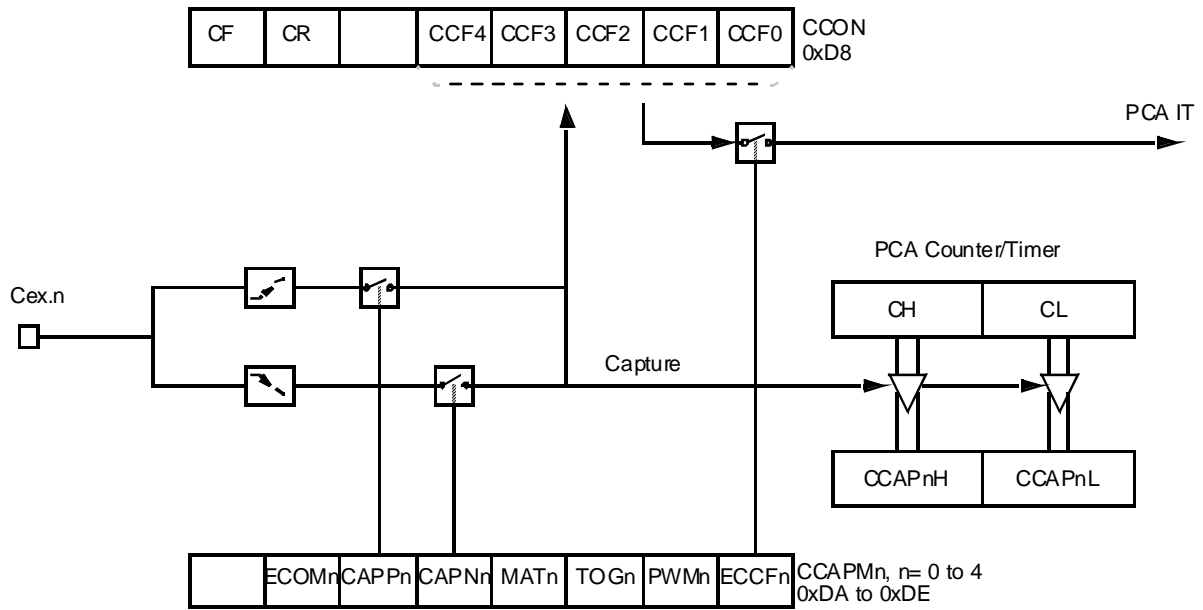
| CF | CR |  | CCF4 | CCF3 | CCF2 | CCF1 | CCF0 |
|---|---|---|---|---|---|---|---|

CCON
0xD8

PCA IT

PCA Counter/Timer

Cex.n

| CH | CL |
|---|---|

Capture

| CCAPnH | CCAPnL |
|---|---|

|  | ECOMn | CAPPn | CAPNn | MATn | TOGn | PWMn | ECCFn |
|---|---|---|---|---|---|---|---|

CCAPMn, n= 0 to 4
0xDA to 0xDE